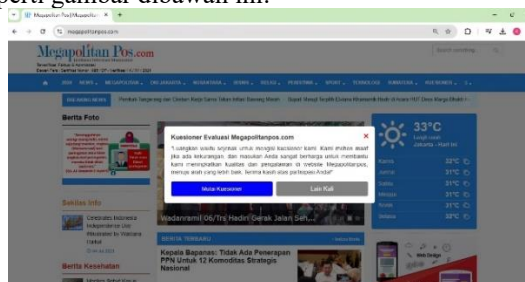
perti gambar dibawah ini:

Megapolitan Pos | Megapolitan ×

megapolitanpos.com

Megapolitan Pos.com

Search anything

HOME NEWS MEGAPOLITAN DKI JAKARTA NUSANTARA HUKUM DAERAH PENDIDIKAN SPORT TEKNOLOGI KUNJUNGAN KESEHATAN

TRENDING NEWS

Berita Foto

Kuesioner Evaluasi Megapolitanpos.com

"Lengkapi sedikit isian survei untuk evaluasi kuesioner kami. Kami mohon maaf jika ada kekurangan, dan masukan Anda sangat berharga untuk membantu kami meningkatkan kualitas dan pelayanan di website Megapolitanpos, mohon diisi yah, terima kasih atas partisipasi Anda!"

Mulai Kuesioner

Lain Kali

33°C

Wadanramil 06/Tnj Hadiri Gerak Jalan Sen...

Berita Terbaru

Kepala Bapanas: Tidak Ada Penerapan PPN Untuk 12 Komoditas Strategis Nasional

Berita Kesehatan

Rabu 32°C
Kamis 31°C
Jumat 31°C
Sabtu 31°C
Minggu 31°C
Senin 29°C